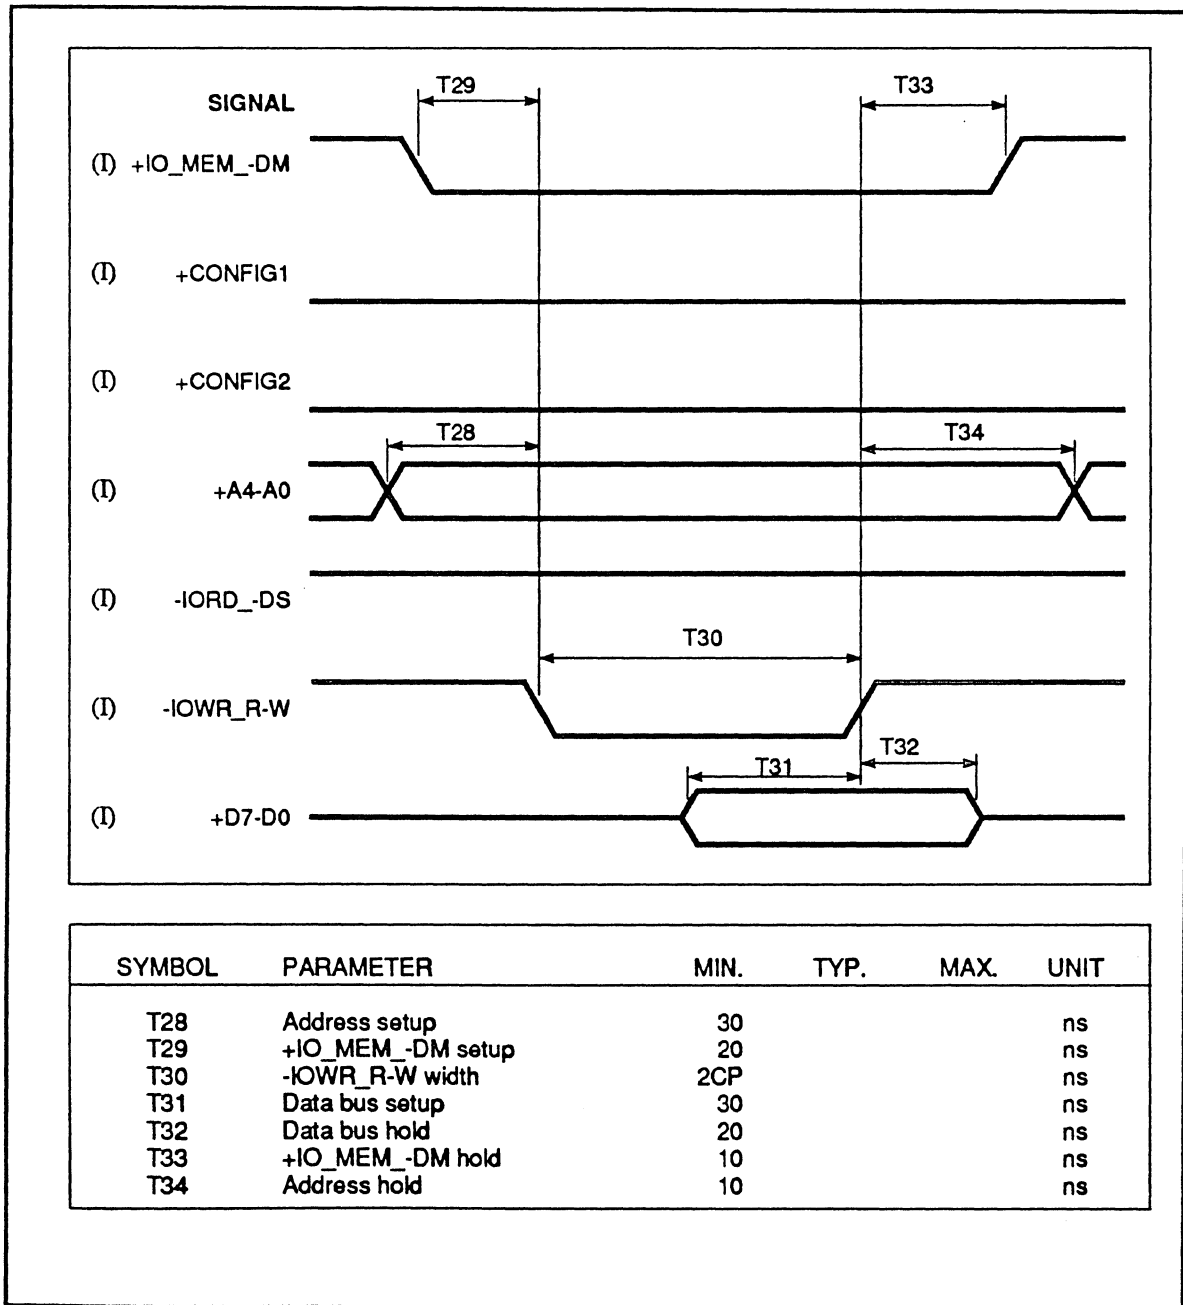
SIGNAL

T29

T33

(I) +IO_MEM_-DM

(I) +CONFIG1

(I) +CONFIG2

T28

T34

(I) +A4-A0

(I) -IORD_-DS

T30

(I) -IOWR_R-W

T32

T31

(I) +D7-D0

| SYMBOL | PARAMETER | MIN. | TYP. | MAX. | UNIT |
|---|---|---|---|---|---|
| T28 | Address setup | 30 | | | ns |
| T29 | +IO_MEM_-DM setup | 20 | | | ns |
| T30 | -IOWR_R-W width | 2CP | | | ns |
| T31 | Data bus setup | 30 | | | ns |
| T32 | Data bus hold | 20 | | | ns |
| T33 | +IO_MEM_-DM hold | 10 | | | ns |
| T34 | Address hold | 10 | | | ns |